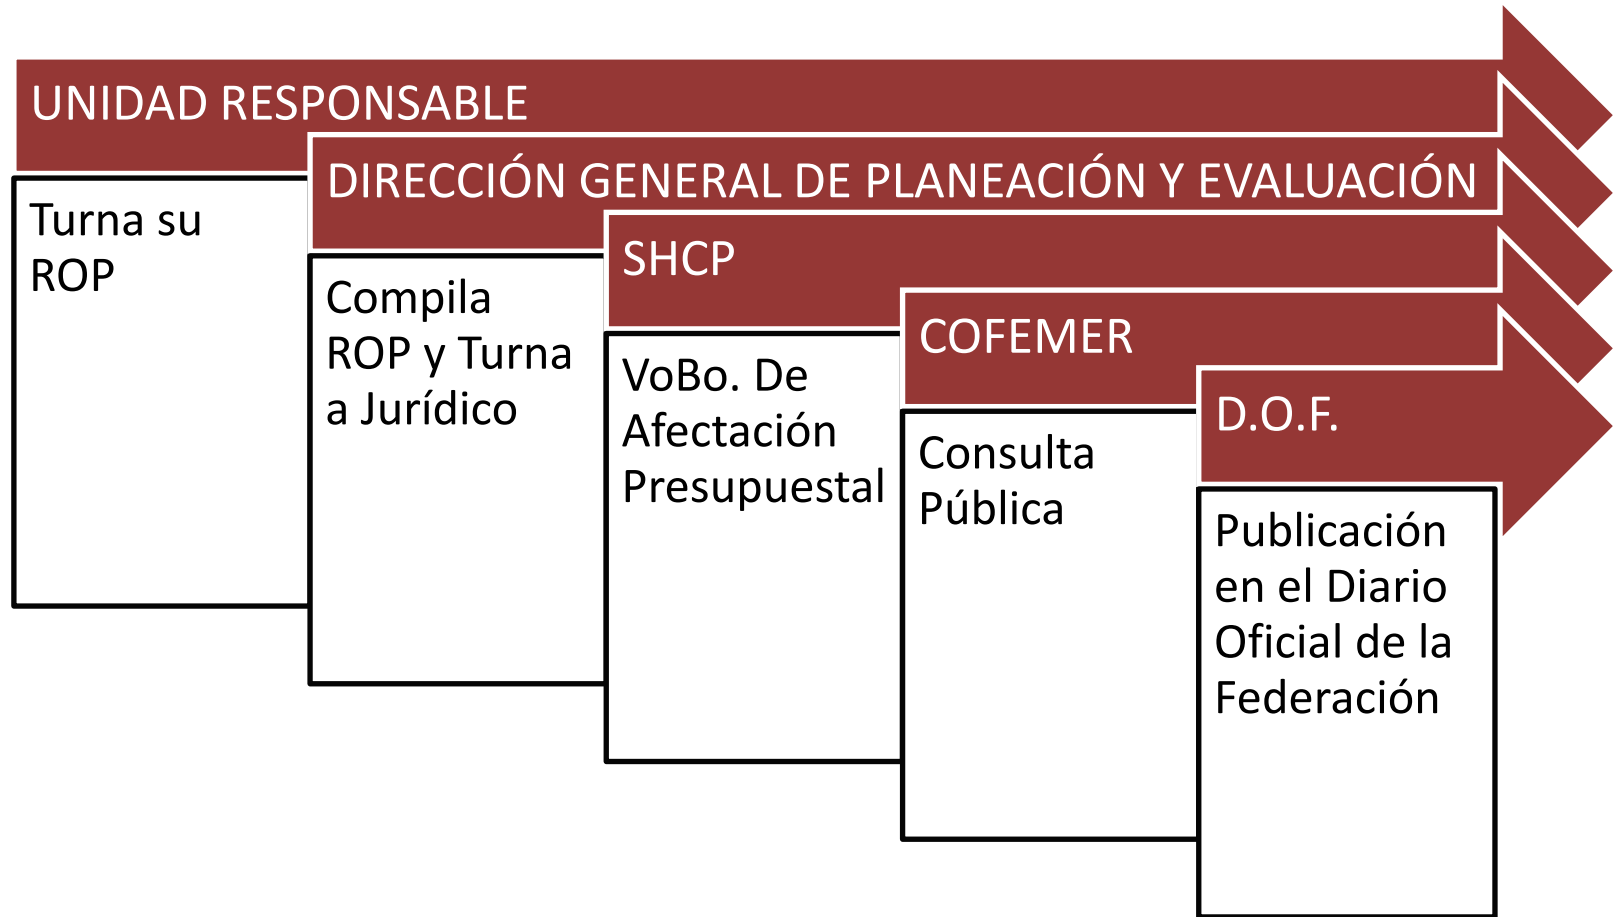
UNIDAD RESPONSABLE

Turna su ROP

DIRECCIÓN GENERAL DE PLANEACIÓN Y EVALUACIÓN

Compila ROP y Turna a Jurídico

SHCP

VoBo. De Afectación Presupuestal

COFEMER

Consulta Pública

D.O.F.

Publicación en el Diario Oficial de la Federación